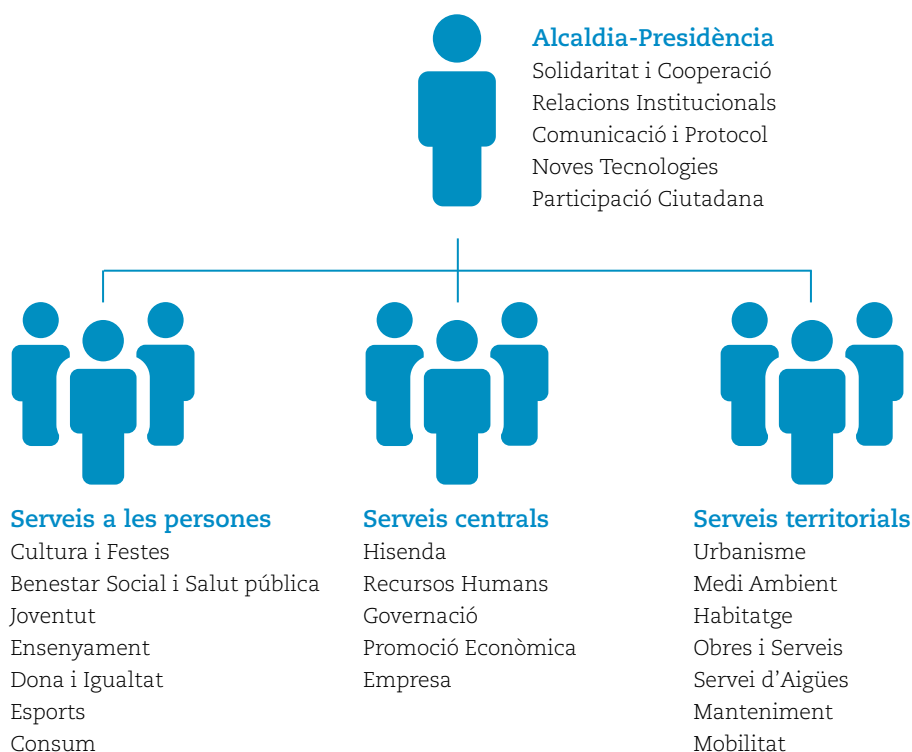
Alcaldia-Presidència
Solidaritat i Cooperació
Relacions Institucionals
Comunicació i Protocol
Noves Tecnologies
Participació Ciutadana

Serveis a les persones
Cultura i Festes
Benestar Social i Salut pública
Joventut
Ensenyament
Dona i Igualtat
Esports
Consum

Serveis centrals
Hisenda
Recursos Humans
Governació
Promoció Econòmica
Empresa

Serveis territorials
Urbanisme
Medi Ambient
Habitatge
Obres i Serveis
Servei d'Aigües
Manteniment
Mobilitat